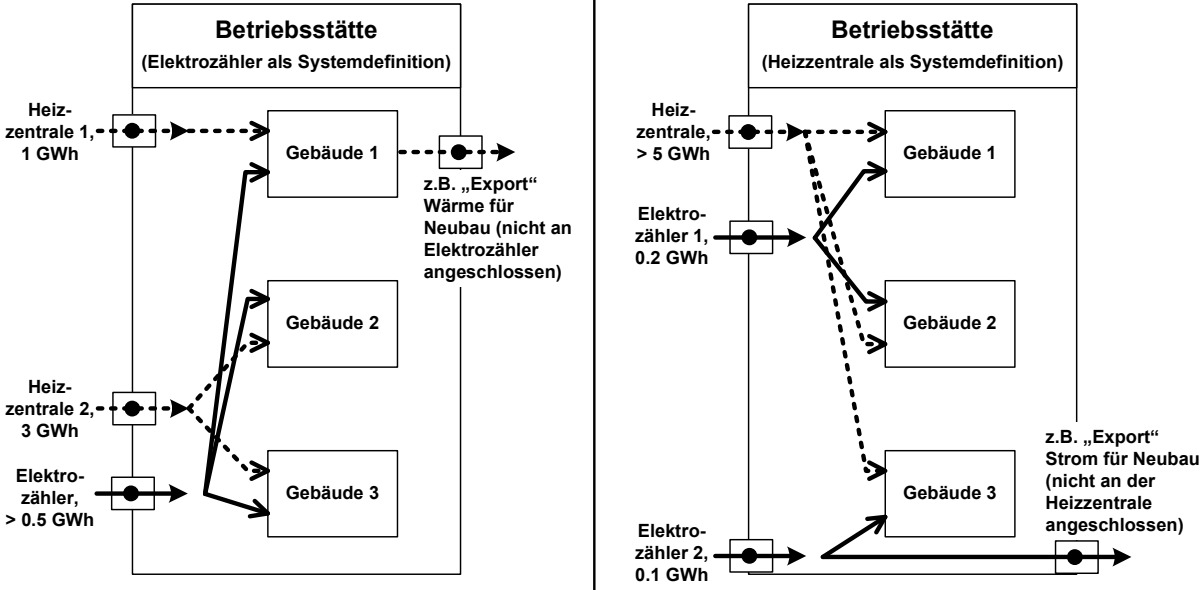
Betriebsstätte

(Elektrozähler als Systemdefinition)

Heizzentrale 1, 1 GWh

Gebäude 1

z.B. „Export“ Wärme für Neubau (nicht an Elektrozähler angeschlossen)

Gebäude 2

Heizzentrale 2, 3 GWh

Elektrozähler, > 0.5 GWh

Gebäude 3

Betriebsstätte

(Heizzentrale als Systemdefinition)

Heizzentrale, > 5 GWh

Gebäude 1

Elektrozähler 1, 0.2 GWh

Gebäude 2

z.B. „Export“ Strom für Neubau (nicht an der Heizzentrale angeschlossen)

Gebäude 3

Elektrozähler 2, 0.1 GWh